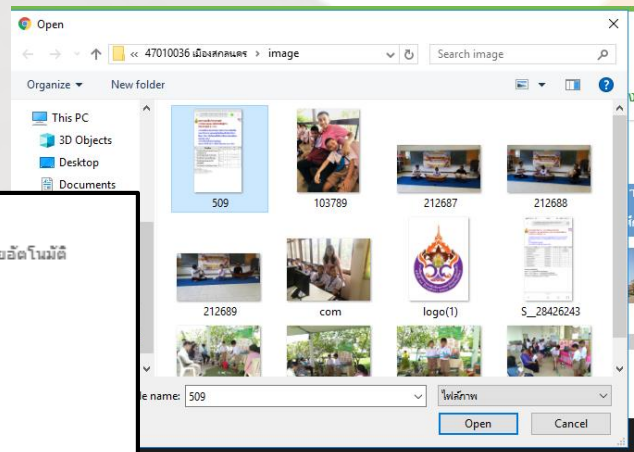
Open

« 47010036 เมืองสกลนคร › image

Search image

Organize ▾ New folder

This PC
3D Objects
Desktop
Documents

อัตโนมัติ

509
103789
212687
212688
212689
com
logo(1)
S_28426243

le name: 509

ไฟล์ภาพ

Open
Cancel